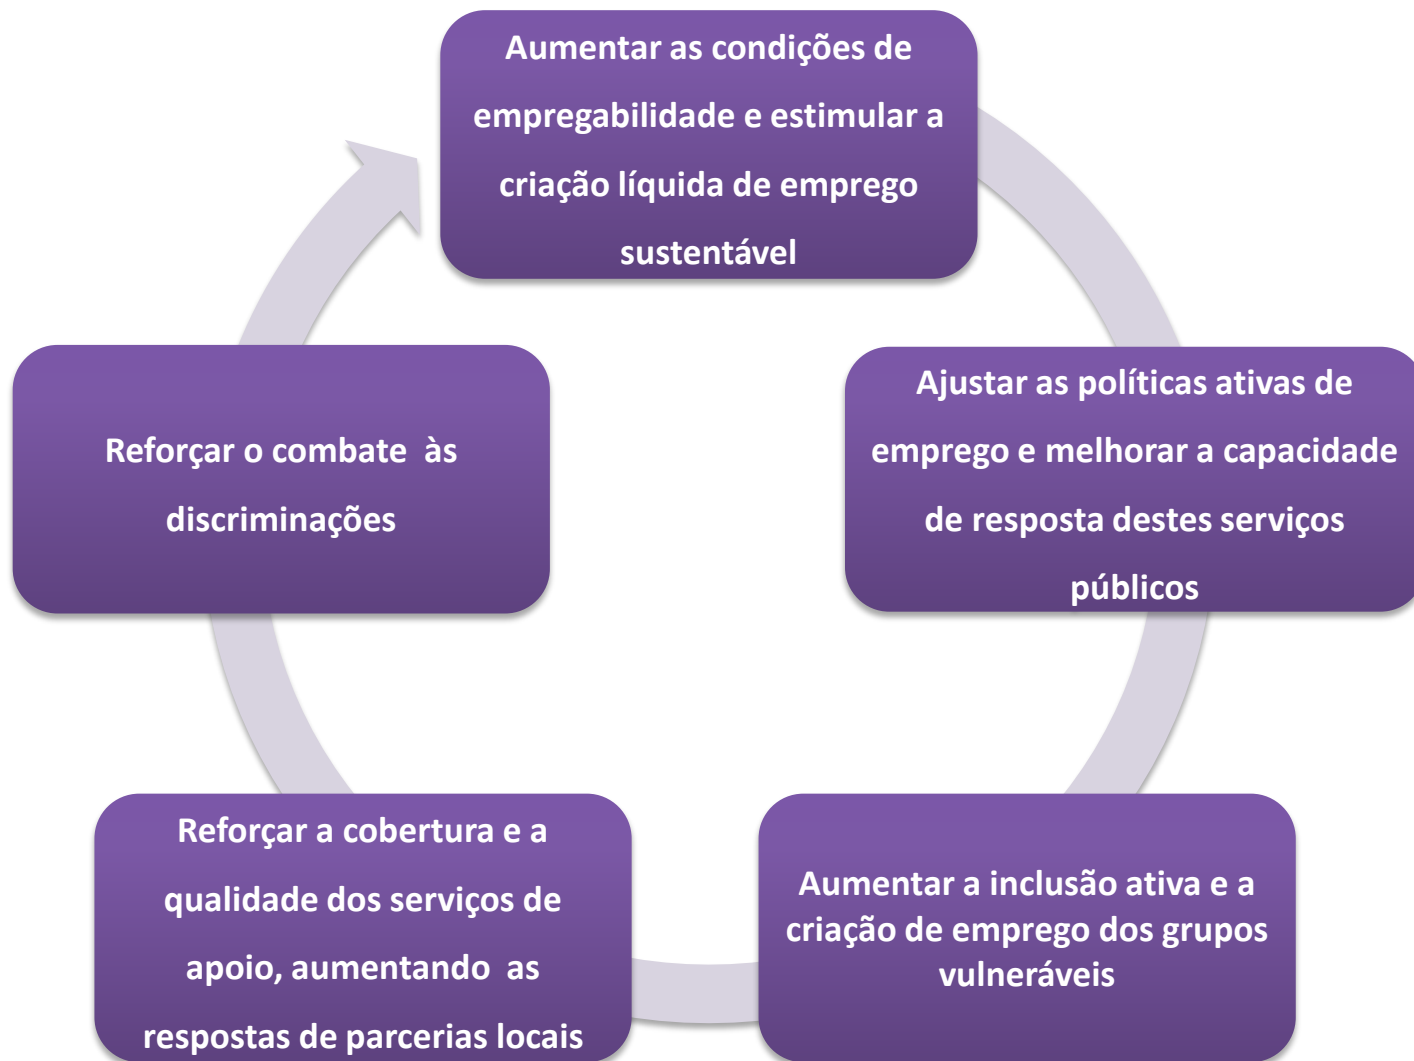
Aumentar as condições de empregabilidade e estimular a criação líquida de emprego sustentável

Ajustar as políticas ativas de emprego e melhorar a capacidade de resposta destes serviços públicos

Aumentar a inclusão ativa e a criação de emprego dos grupos vulneráveis

Reforçar a cobertura e a qualidade dos serviços de apoio, aumentando as respostas de parcerias locais

Reforçar o combate às discriminações